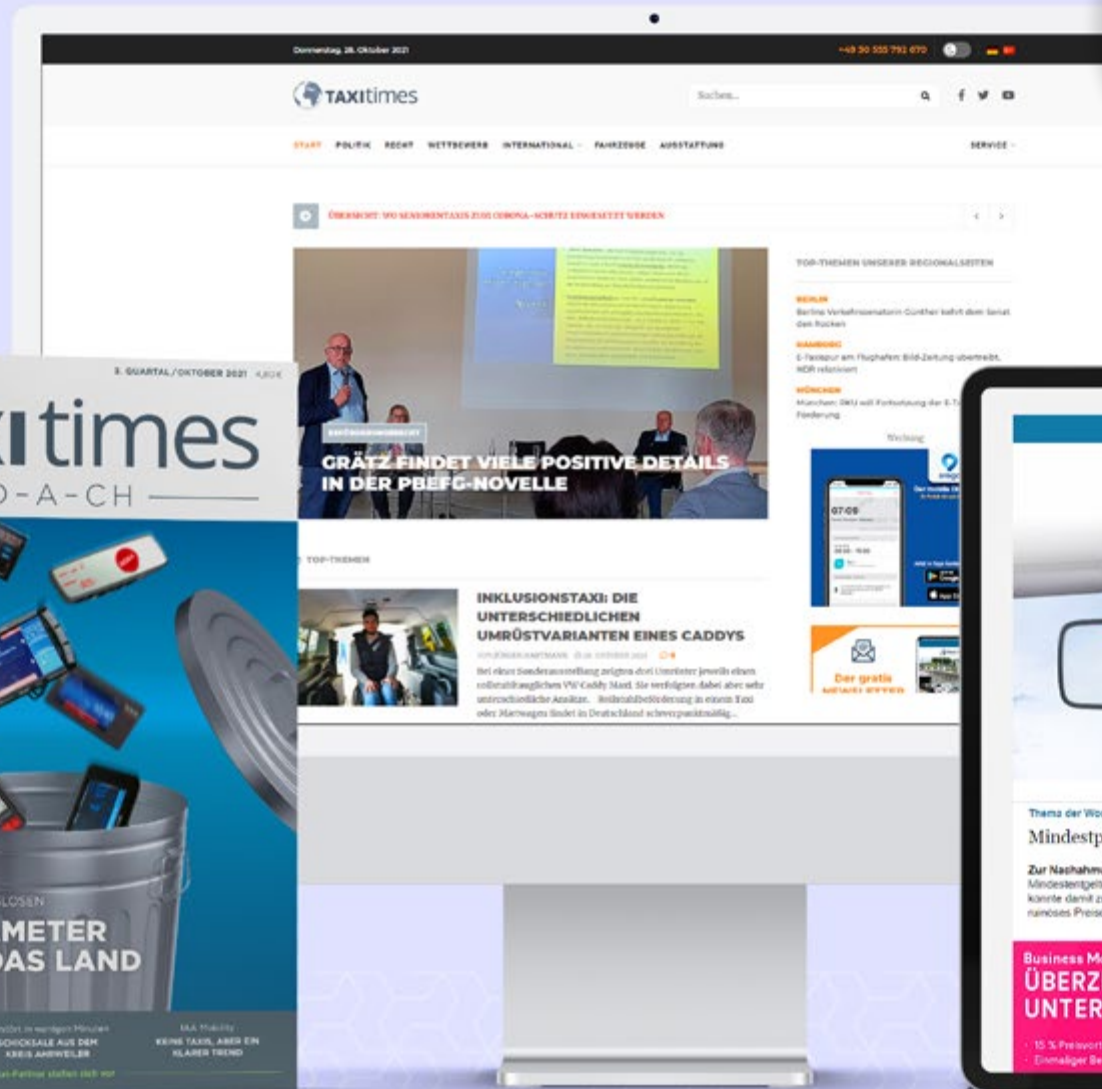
Donnerstag, 28. Oktober 2021

+49 30 555 792 670

TAXItimes

Suchen...

START POLITIK RECHT WETTBEWERB INTERNATIONAL FAHRZEUGE AUSSTATTUNG SERVICE

ÜBERSICHT: WO SENSORENTAXIS ZUM CORONA-SCHUTZ EINGESETZT WERDEN

GRÄTZ FINDET VIELE POSITIVE DETAILS IN DER PBEFG-NOVELLE

TOP-THEMEN UNSERER REGIONALSEITEN

BERLIN
Berlins Verkehrssenatorin Günther kehrt dem Senat den Rücken

HAMBURG
E-Taxispur am Flughafen: Bild-Zeitung übertreibt, NDR relativiert

MÜNCHEN
München: IWU will Fortsetzung der E-T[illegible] Förderung

Werbung

07:09

Der gratis NEWSLETTER

TOP-THEMEN

INKLUSIONSTAXI: DIE UNTERSCHIEDLICHEN UMRÜSTVARIANTEN EINES CADDYS

Bei einer Sonderausstellung zeigten drei Umrüster jeweils einen rollstuhltauglichen VW Caddy Maxi. Sie verfolgten dabei aber sehr unterschiedliche Ansätze. Rollstuhlbeförderung in einem Taxi oder Mietwagen findet in Deutschland schwerpunktmäßig...

3. QUARTAL / OKTOBER 2021

XItimes
D-A-CH

LOSEN
METER
DAS LAND

SCHICKSALE AUS DEM KREIS AHRWEILER

IAA Mobility
KEINE TAXIS, ABER EIN KLARER TREND

Thema der Wo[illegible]
Mindestp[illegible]
Zur Nachahmu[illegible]
Mindestentgelt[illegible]
könnte damit z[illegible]
ruinöses Preise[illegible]

Business M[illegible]
ÜBERZ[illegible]
UNTER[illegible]
15 % Preisvort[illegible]
Einmaliger Be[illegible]